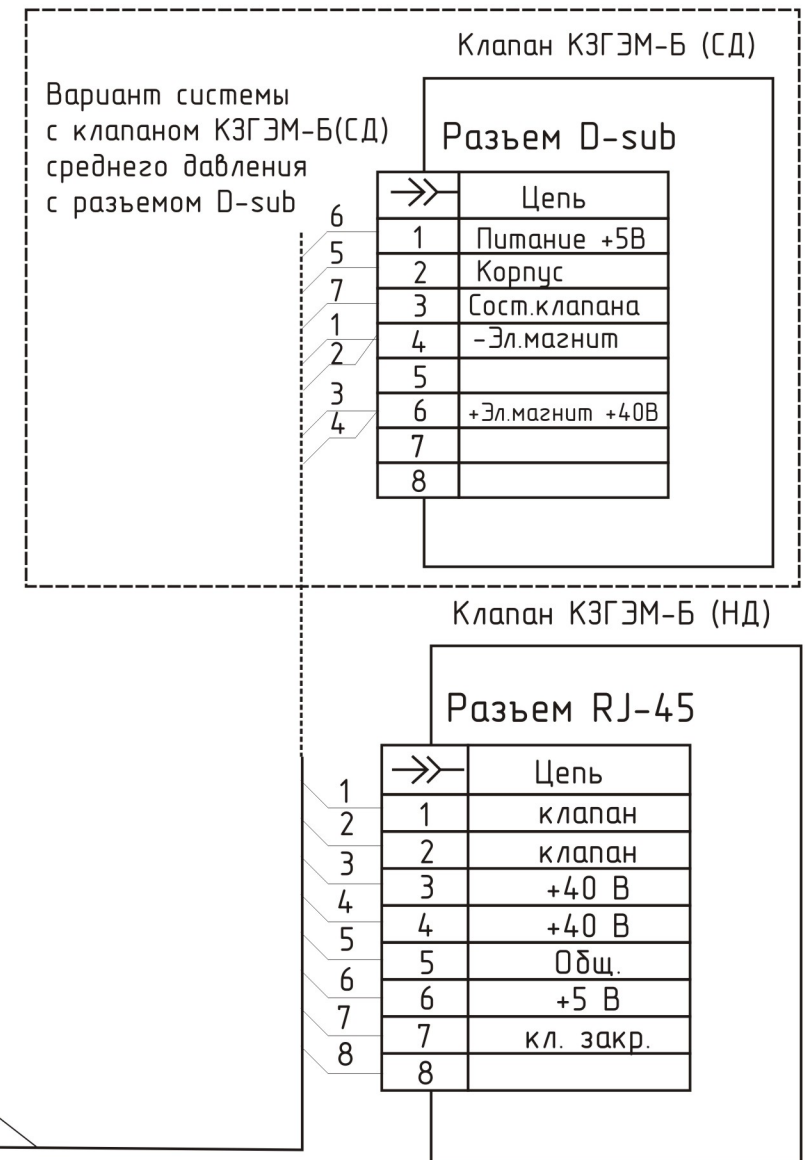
Клапан КЗГЭМ-Б (СД)

Вариант системы с клапаном КЗГЭМ-Б(СД) среднего давления с разъемом D-sub

Разъем D-sub

| $\rightarrow\!\!\!\succ$ | Цепь |
|---|---|
| 1 | Питание +5В |
| 2 | Корпус |
| 3 | Сост.клапана |
| 4 | -Эл.магнит |
| 5 | |
| 6 | +Эл.магнит +40В |
| 7 | |
| 8 | |

6
5
7
1
2
3
4

Клапан КЗГЭМ-Б (НД)

Разъем RJ-45

| $\rightarrow\!\!\!\succ$ | Цепь |
|---|---|
| 1 | клапан |
| 2 | клапан |
| 3 | +40 В |
| 4 | +40 В |
| 5 | Общ. |
| 6 | +5 В |
| 7 | кл. закр. |
| 8 | |

1
2
3
4
5
6
7
8